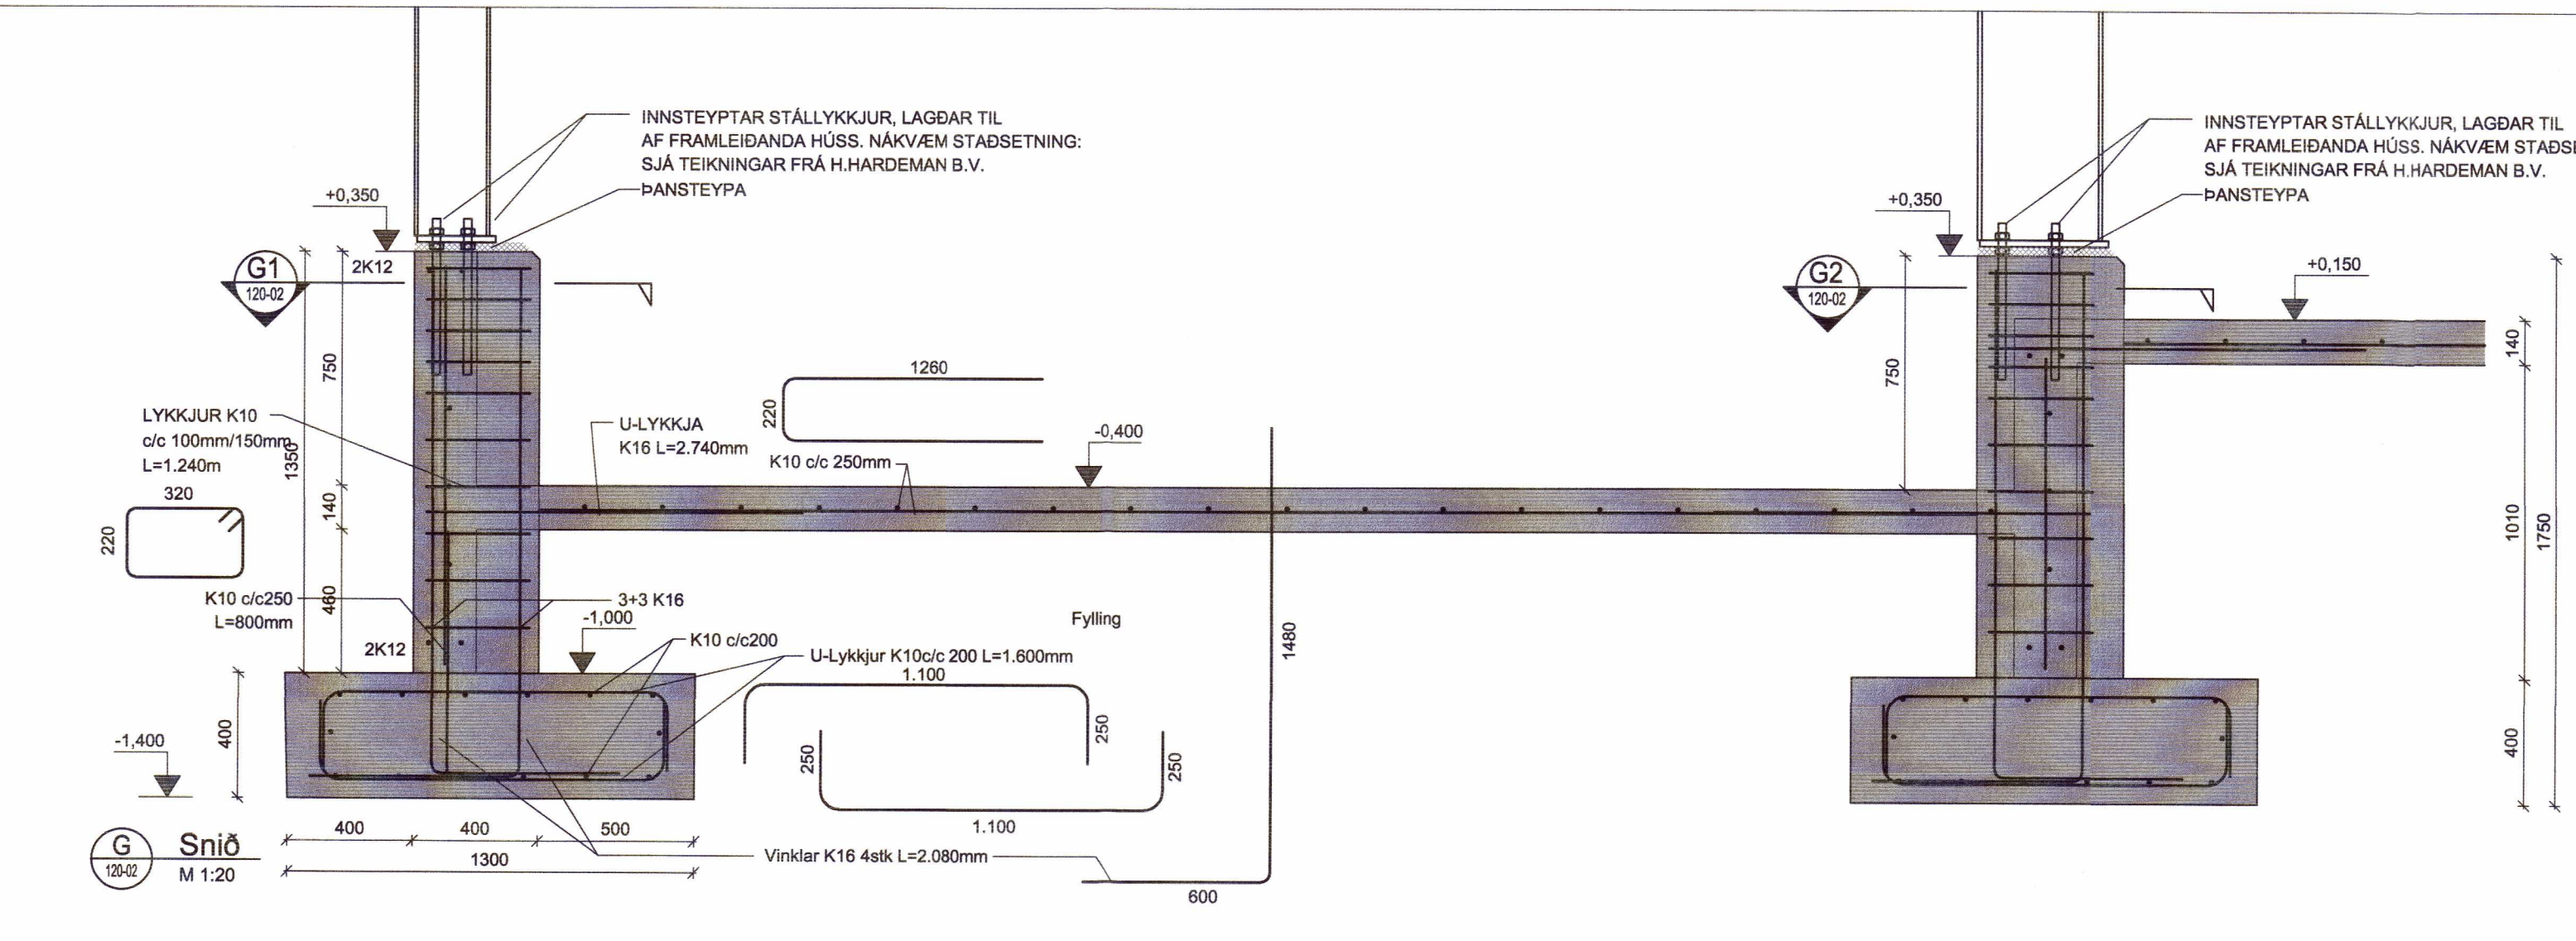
INNSTEYPTAR STÁLLYKKJUR, LAGÐAR TIL AF FRAMLEIÐANDA HÚSS. NÁKVÆM STAÐSETNING: SJÁ TEIKNINGAR FRÁ H.HARDEMAN B.V.
ÞANSTEYPA

+0,350

G1
120-02

2K12

750

1350

LYKKJUR K10 c/c 100mm/150mm L=1.240m

320

220

140

460

K10 c/c250 L=800mm

2K12

-1,400

400

U-LYKKJA K16 L=2.740mm

1260

220

K10 c/c 250mm

-0,400

3+3 K16

-1,000

K10 c/c200

U-Lykkjur K10c/c 200 L=1.600mm
1.100

250

250

250

1.100

Fylling

1480

400

400

500

1300

Vinklar K16 4stk L=2.080mm

600

G
120-02
Snið
M 1:20

INNSTEYPTAR STÁLLYKKJUR, LAGÐAR TIL AF FRAMLEIÐANDA HÚSS. NÁKVÆM STAÐS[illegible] SJÁ TEIKNINGAR FRÁ H.HARDEMAN B.V.
ÞANSTEYPA

+0,350

G2
120-02

+0,150

750

140

1010

1750

400